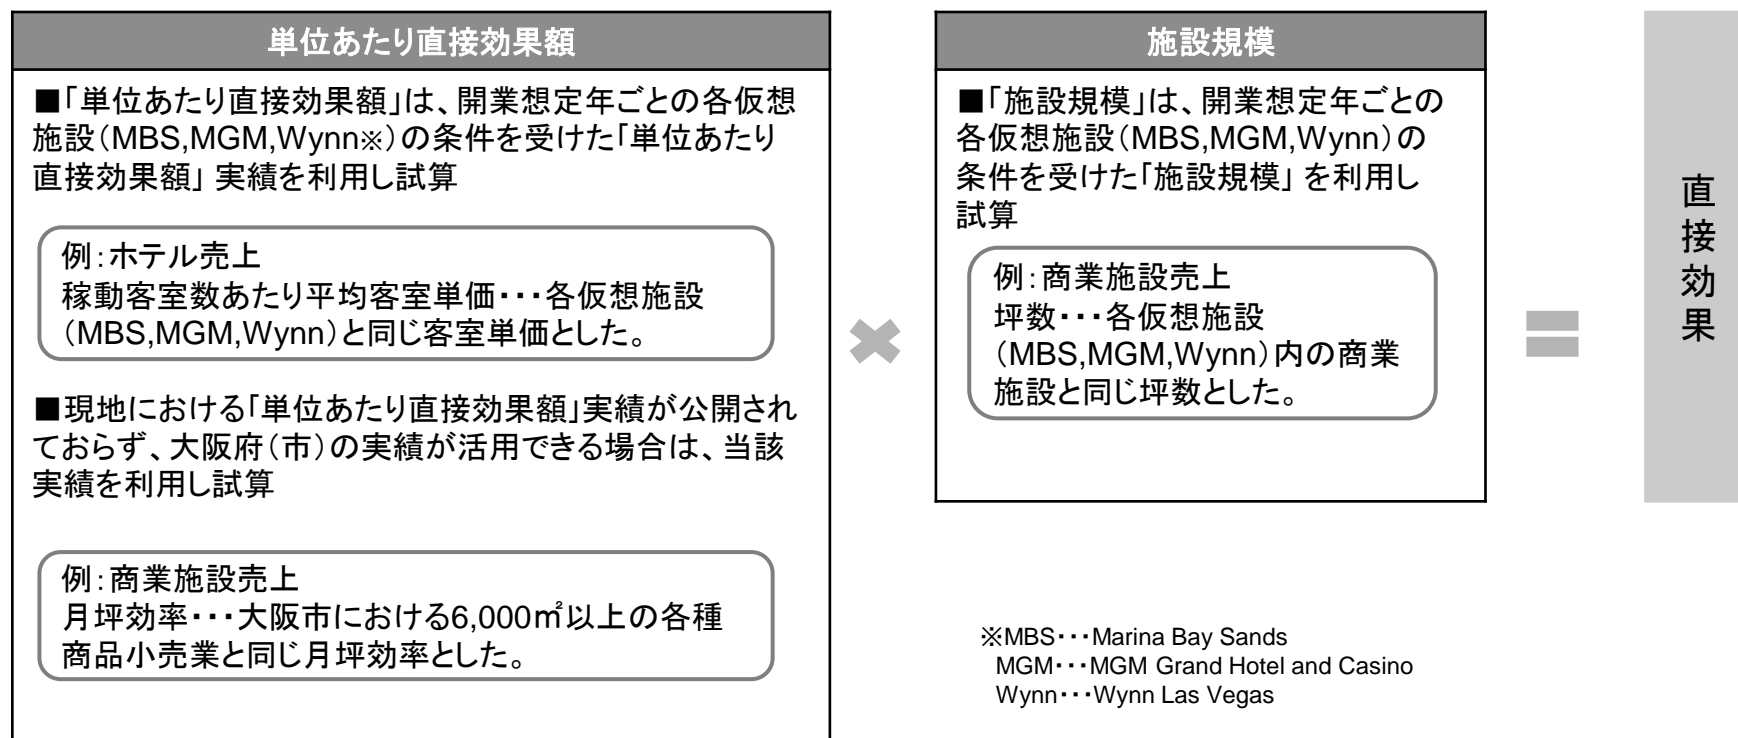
単位あたり直接効果額

■「単位あたり直接効果額」は、開業想定年ごとの各仮想施設（MBS,MGM,Wynn※）の条件を受けた「単位あたり直接効果額」実績を利用し試算

例：ホテル売上
稼動客室数あたり平均客室単価・・・各仮想施設（MBS,MGM,Wynn）と同じ客室単価とした。

■現地における「単位あたり直接効果額」実績が公開されておらず、大阪府（市）の実績が活用できる場合は、当該実績を利用し試算

例：商業施設売上
月坪効率・・・大阪市における6,000㎡以上の各種商品小売業と同じ月坪効率とした。

施設規模

■「施設規模」は、開業想定年ごとの各仮想施設（MBS,MGM,Wynn）の条件を受けた「施設規模」を利用し試算

例：商業施設売上
坪数・・・各仮想施設（MBS,MGM,Wynn）内の商業施設と同じ坪数とした。

※MBS・・・Marina Bay Sands
MGM・・・MGM Grand Hotel and Casino
Wynn・・・Wynn Las Vegas

直接効果